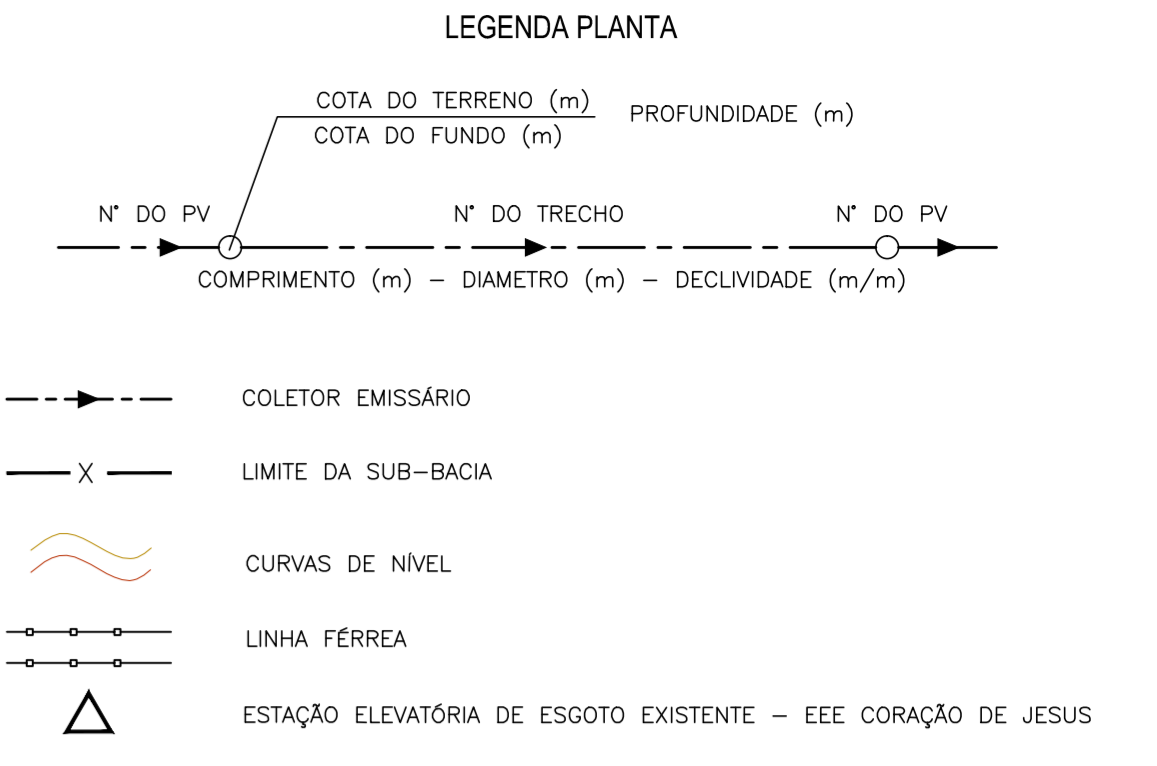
LEGENDA PLANTA

COTA DO TERRENO (m)
COTA DO FUNDO (m)
PROFUNDIDADE (m)

N° DO PV
N° DO TRECHO
N° DO PV

COMPRIMENTO (m) – DIAMETRO (m) – DECLIVIDADE (m/m)

COLETOR EMISSÁRIO

X

LIMITE DA SUB–BACIA

CURVAS DE NÍVEL

LINHA FÉRREA

ESTAÇÃO ELEVATÓRIA DE ESGOTO EXISTENTE – EEE CORAÇÃO DE JESUS